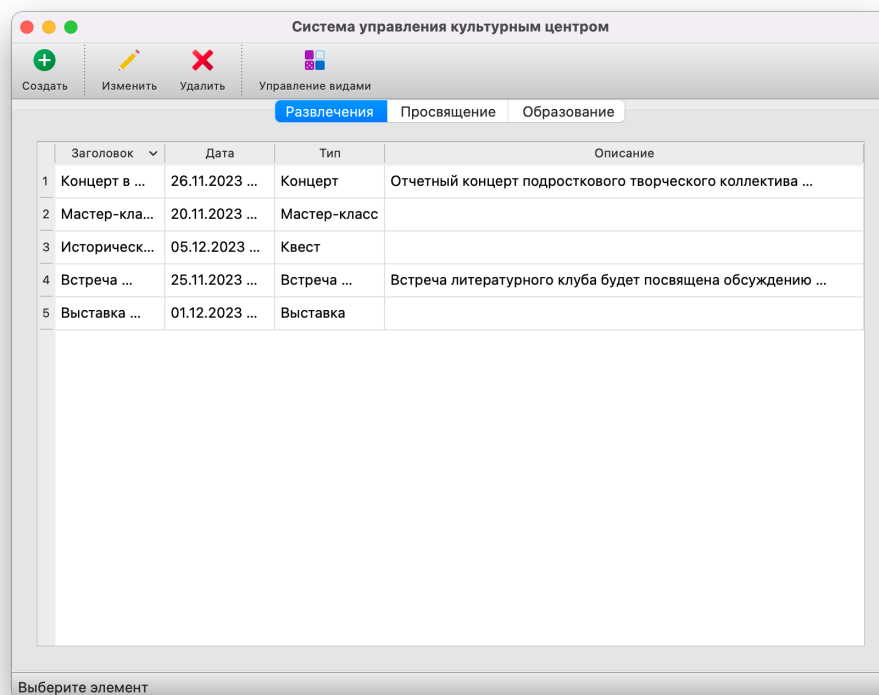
Система управления культурным центром

Создать
Изменить
Удалить
Управление видами

Развлечения
Просвещение
Образование

| | Заголовок | Дата | Тип | Описание |
|---|---|---|---|---|
| 1 | Концерт в ... | 26.11.2023 ... | Концерт | Отчетный концерт подросткового творческого коллектива ... |
| 2 | Мастер-кла... | 20.11.2023 ... | Мастер-класс | |
| 3 | Историческ... | 05.12.2023 ... | Квест | |
| 4 | Встреча ... | 25.11.2023 ... | Встреча ... | Встреча литературного клуба будет посвящена обсуждению ... |
| 5 | Выставка ... | 01.12.2023 ... | Выставка | |

Выберите элемент